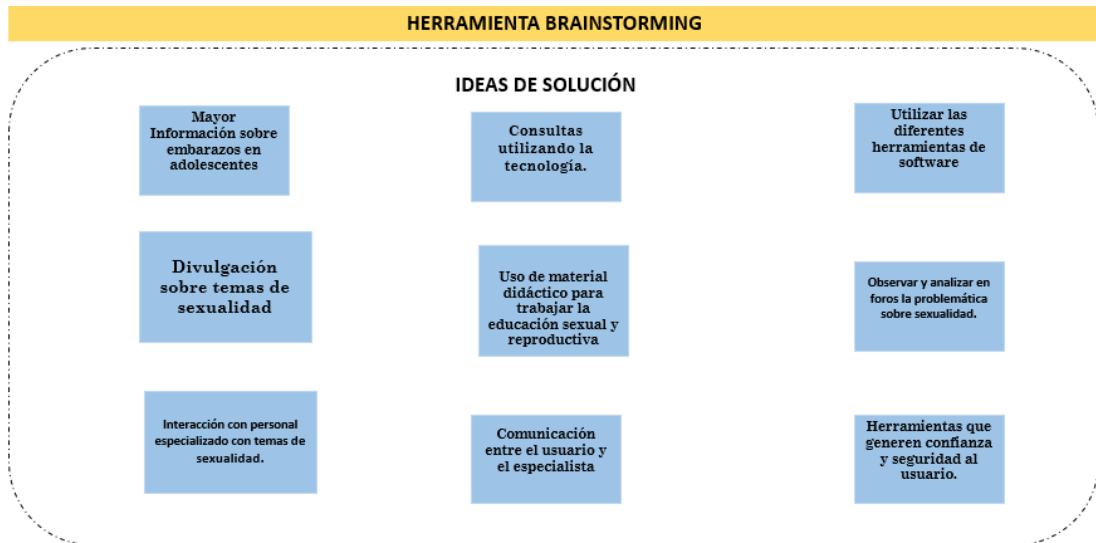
HERRAMIENTA BRAINSTORMING

IDEAS DE SOLUCIÓN

Mayor Información sobre embarazos en adolescentes

Consultas utilizando la tecnología.

Utilizar las diferentes herramientas de software

Divulgación sobre temas de sexualidad

Uso de material didáctico para trabajar la educación sexual y reproductiva

Observar y analizar en foros la problemática sobre sexualidad.

Interacción con personal especializado con temas de sexualidad.

Comunicación entre el usuario y el especialista

Herramientas que generen confianza y seguridad al usuario.